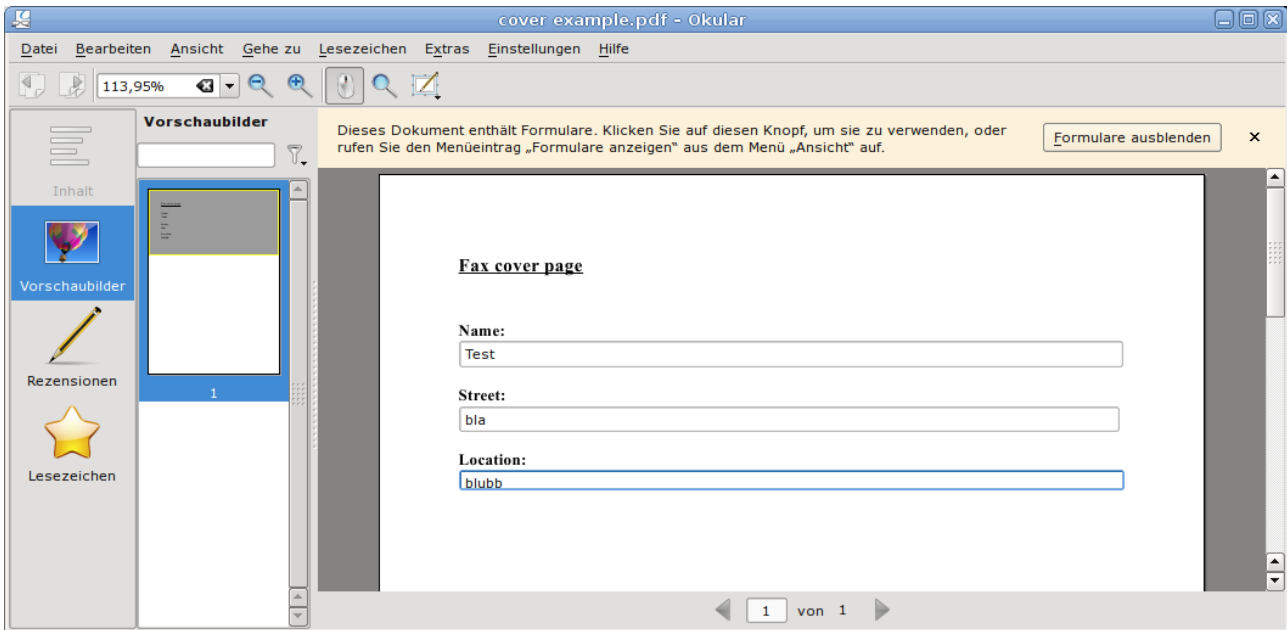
cover example.pdf - Okular

Datei Bearbeiten Ansicht Gehe zu Lesezeichen Extras Einstellungen Hilfe

113,95%

Inhalt

Vorschaubilder

Rezensionen

Lesezeichen

Vorschaubilder

1

Dieses Dokument enthält Formulare. Klicken Sie auf diesen Knopf, um sie zu verwenden, oder rufen Sie den Menüeintrag „Formulare anzeigen" aus dem Menü „Ansicht" auf.

Formulare ausblenden

×

Fax cover page

Name:

Test

Street:

bla

Location:

blubb

1 von 1